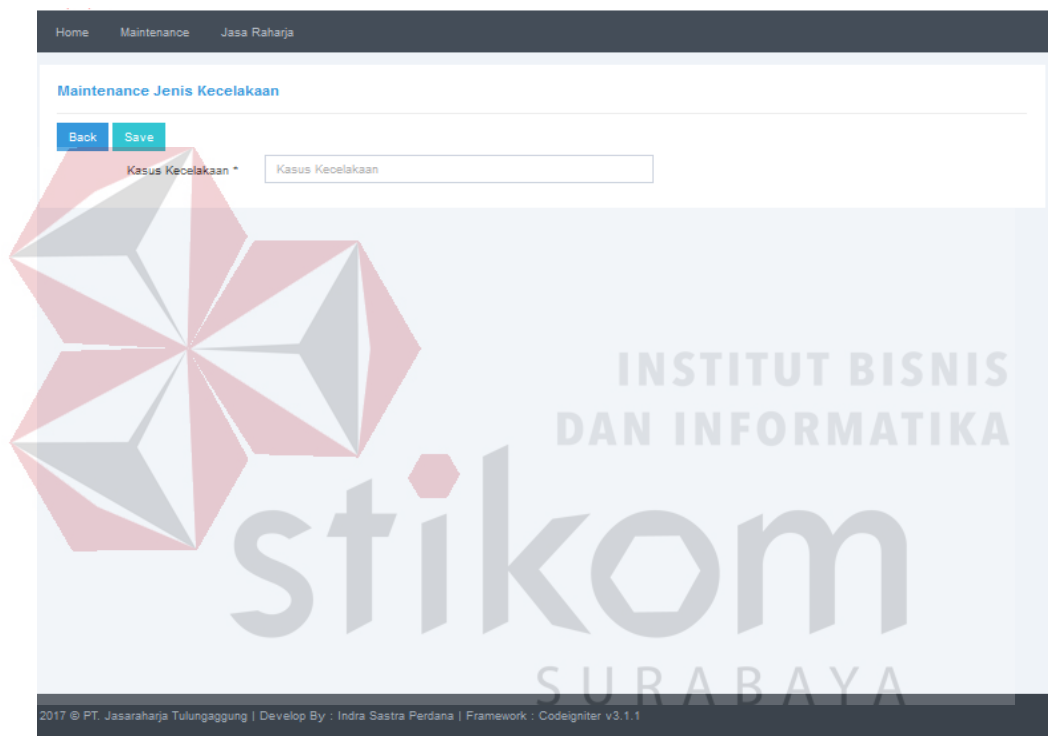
Home Maintenance Jasa Raharja

Maintenance Jenis Kecelakaan

Back Save

Kasus Kecelakaan * Kasus Kecelakaan

INSTITUT BISNIS DAN INFORMATIKA

stikom

SURABAYA

2017 © PT. Jasaraharja Tulungaggung | Develop By : Indra Sastra Perdana | Framework : Codeigniter v3.1.1